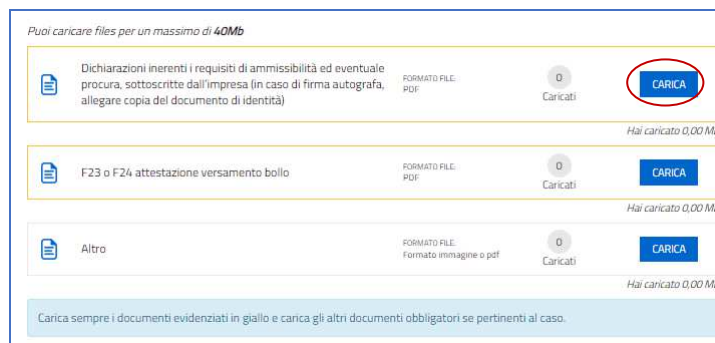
Puoi caricare files per un massimo di **40Mb**

Dichiarazioni inerenti i requisiti di ammissibilità ed eventuale procura, sottoscritte dall'impresa (in caso di firma autografa, allegare copia del documento di identità)

FORMATO FILE: PDF

0 Caricati

CARICA

Hai caricato 0,00 M

F23 o F24 attestazione versamento bollo

FORMATO FILE: PDF

0 Caricati

CARICA

Hai caricato 0,00 M

Altro

FORMATO FILE: Formato immagine o pdf

0 Caricati

CARICA

Hai caricato 0,00 M

Carica sempre i documenti evidenziati in giallo e carica gli altri documenti obbligatori se pertinenti al caso.